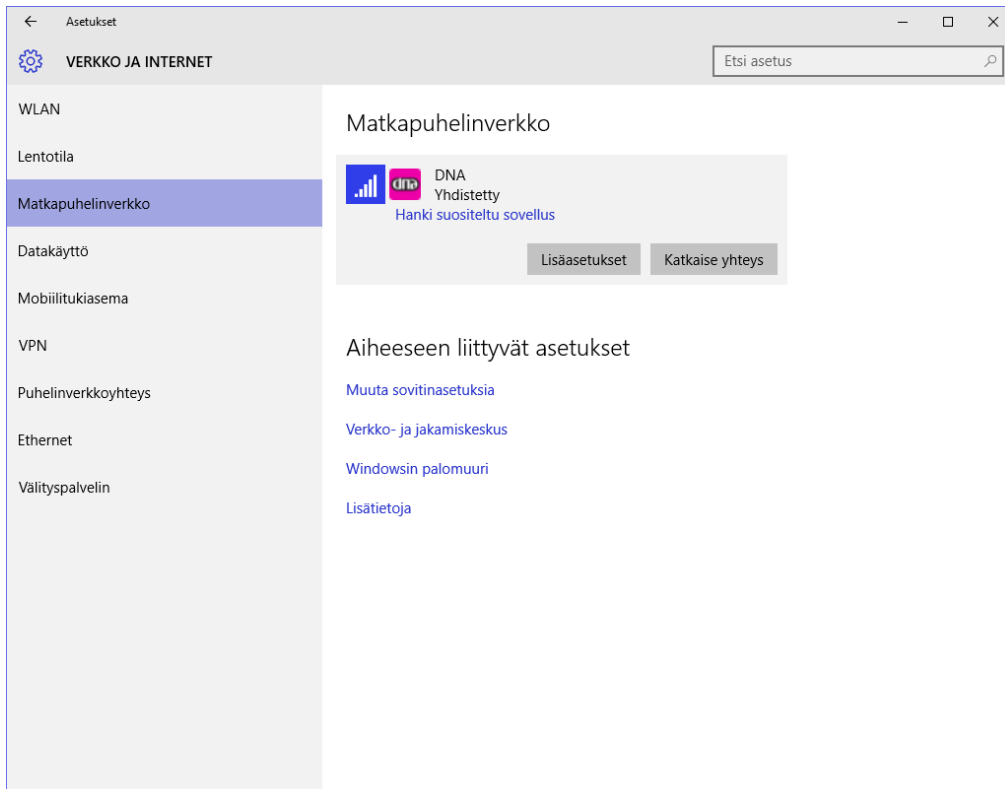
Asetukset

VERKKO JA INTERNET

Etsi asetus

WLAN

Lentotila

Matkapuhelinverkko

Datakäyttö

Mobiilitukiasema

VPN

Puhelinverkkoyhteys

Ethernet

Välityspalvelin

Matkapuhelinverkko

dna

DNA
Yhdistetty
Hanki suositeltu sovellus

Lisäasetukset

Katkaise yhteys

Aiheeseen liittyvät asetukset

Muuta sovitinasetuksia

Verkko- ja jakamiskeskus

Windowsin palomuuri

Lisätietoja